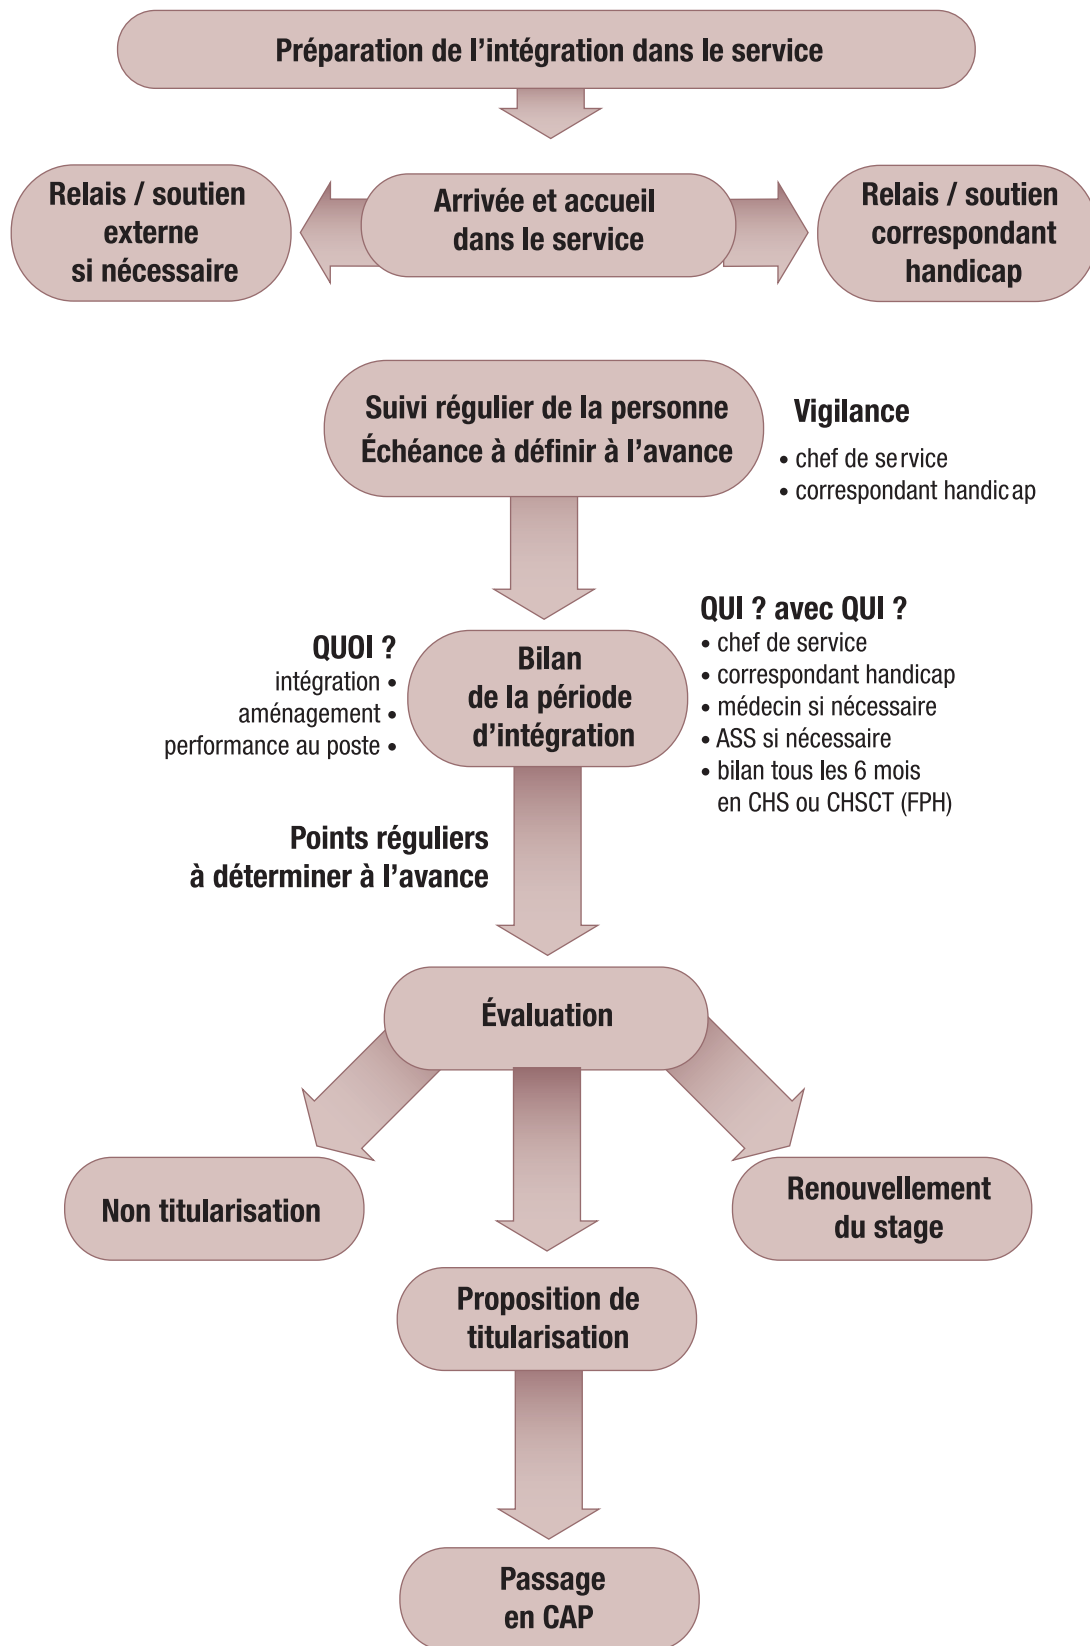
Préparation de l'intégration dans le service

Relais / soutien externe si nécessaire

Arrivée et accueil dans le service

Relais / soutien correspondant handicap

Suivi régulier de la personne
Échéance à définir à l'avance

Vigilance
• chef de service
• correspondant handicap

QUOI ?
intégration •
aménagement •
performance au poste •

Bilan de la période d'intégration

QUI ? avec QUI ?
• chef de service
• correspondant handicap
• médecin si nécessaire
• ASS si nécessaire
• bilan tous les 6 mois en CHS ou CHSCT (FPH)

Points réguliers à déterminer à l'avance

Évaluation

Non titularisation

Renouvellement du stage

Proposition de titularisation

Passage en CAP